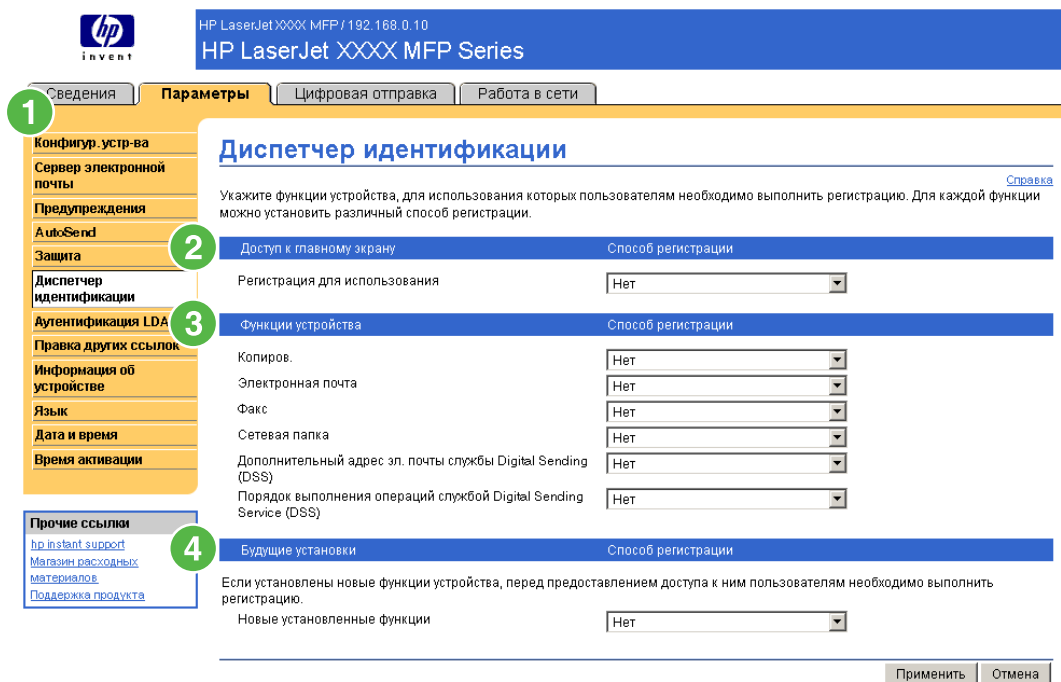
hp invent

HP LaserJet XXXX MFP / 192.168.0.10
HP LaserJet XXXX MFP Series

Сведения | Параметры | Цифровая отправка | Работа в сети

1

Конфигур. устр-ва
Сервер электронной почты
Предупреждения
AutoSend
Защита
Диспетчер идентификации
Аутентификация LDA
Правка других ссылок
Информация об устройстве
Язык
Дата и время
Время активации

Прочие ссылки
hp instant support
Магазин расходных материалов
Поддержка продукта

Диспетчер идентификации

Справка

Укажите функции устройства, для использования которых пользователям необходимо выполнить регистрацию. Для каждой функции можно установить различный способ регистрации.

2

| Доступ к главному экрану | Способ регистрации |
|---|---|
| Регистрация для использования | Нет |

3

| Функции устройства | Способ регистрации |
|---|---|
| Копиров. | Нет |
| Электронная почта | Нет |
| Факс | Нет |
| Сетевая папка | Нет |
| Дополнительный адрес эл. почты службы Digital Sending (DSS) | Нет |
| Порядок выполнения операций службой Digital Sending Service (DSS) | Нет |

4

| Будущие установки | Способ регистрации |
|---|---|

Если установлены новые функции устройства, перед предоставлением доступа к ним пользователям необходимо выполнить регистрацию.

| Новые установленные функции | Нет |
|---|---|

Применить | Отмена